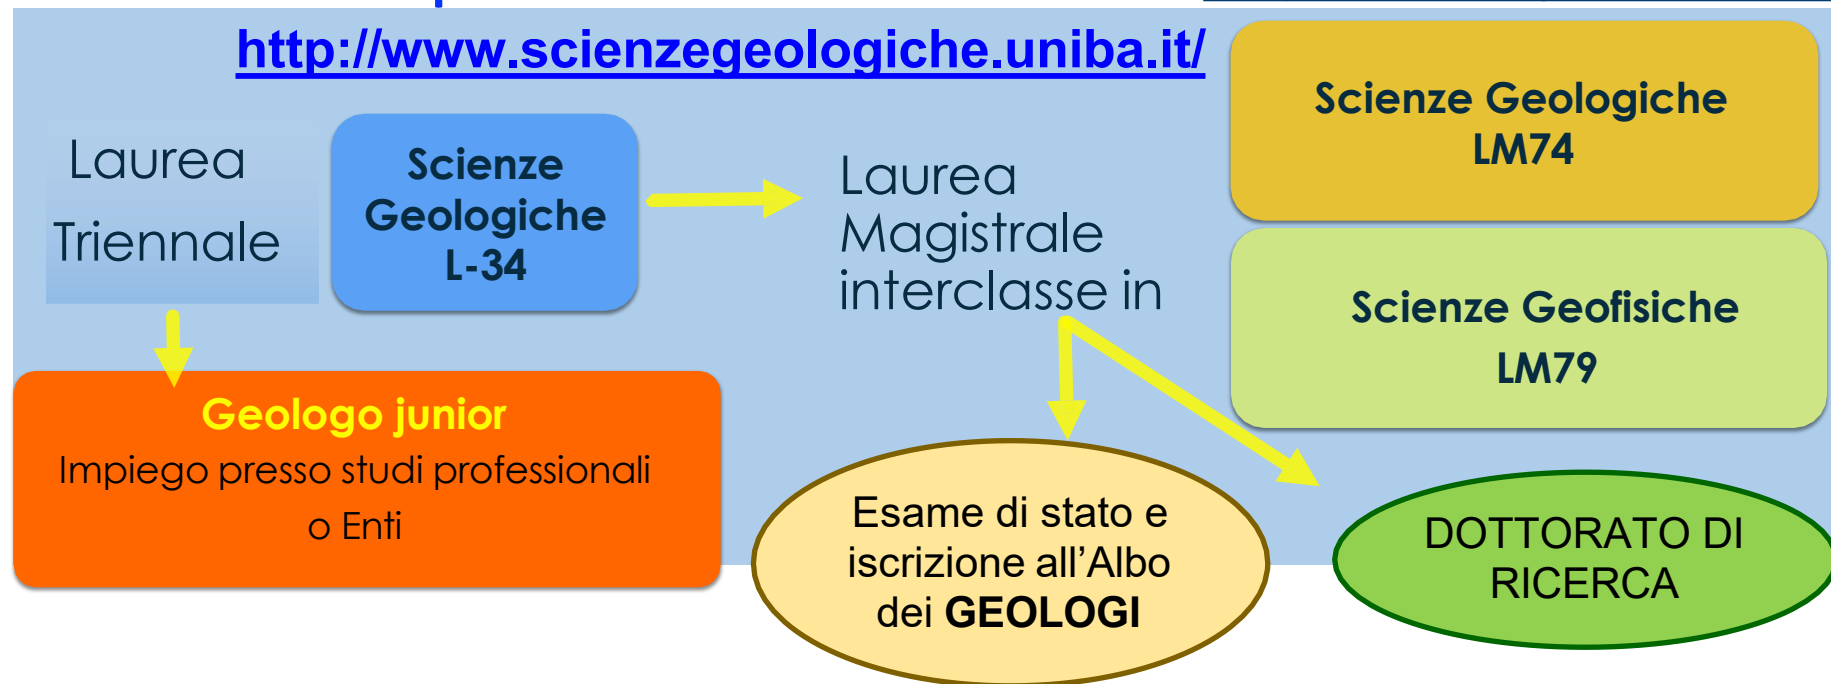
http://www.scienzegeologiche.uniba.it/

Laurea Triennale

Scienze Geologiche L-34

Laurea Magistrale interclasse in

Scienze Geologiche LM74

Scienze Geofisiche LM79

Geologo junior
Impiego presso studi professionali o Enti

Esame di stato e iscrizione all'Albo dei **GEOLOGI**

DOTTORATO DI RICERCA